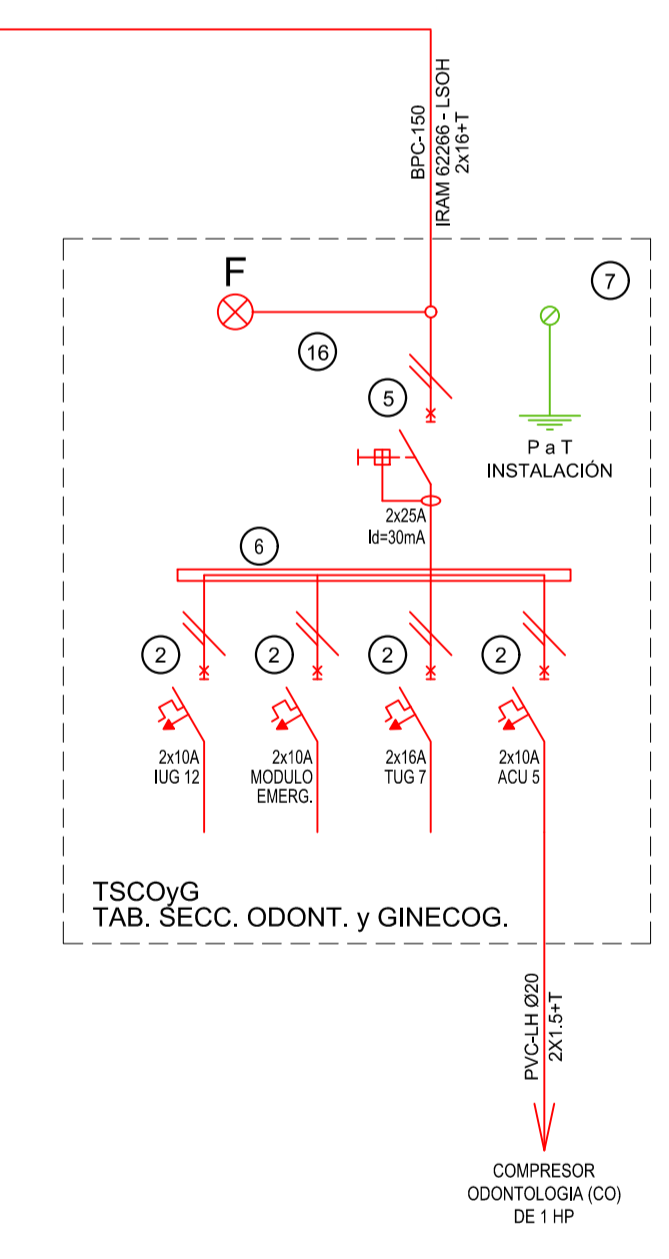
BPC-150
IRAM 62266 - LSOH
2x16+T

F

7

16

5

P a T
INSTALACIÓN

2x25A
Id=30mA

6

2

2

2

2

2x10A
IUG 12

2x10A
MODULO
EMERG.

2x16A
TUG 7

2x10A
ACU 5

TSCOyG
TAB. SECC. ODONT. y GINECOG.

PVC-LH Ø20
2X1.5+T

COMPRESOR
ODONTOLOGIA (CO)
DE 1 HP